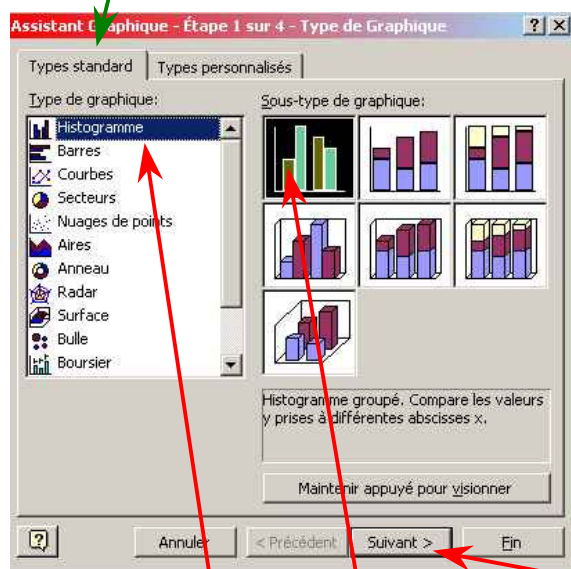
Assistant Graphique - Étape 1 sur 4 - Type de Graphique

?

Types standard

Types personnalisés

Type de graphique:

Histogramme

Barres

Courbes

Secteurs

Nuages de points

Aires

Anneau

Radar

Surface

Bulle

Boursier

Sous-type de graphique:

Histogramme groupé. Compare les valeurs y prises à différentes abscisses x.

Maintenir appuyé pour visionner

?

Annuler

< Précédent

Suivant >

Fin